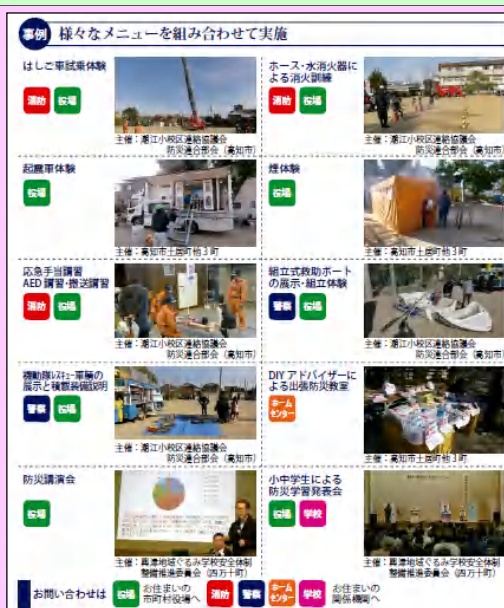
事例 様々なメニューを組み合わせて実施

はしご車試乗体験

消防 行政

主催：潮江小校区連絡協議会 防災連合部会（高知市）

ホース・水消火器による消火訓練

消防 行政

主催：潮江小校区連絡協議会 防災連合部会（高知市）

起震車体験

行政

主催：高知市土居町他3町

煙体験

行政

主催：高知市土居町他3町

応急手当講習 AED講習・搬送講習

消防 行政

主催：潮江小校区連絡協議会 防災連合部会（高知市）

組立式救助ボートの展示・組立体験

警察 行政

主催：潮江小校区連絡協議会 防災連合部会（高知市）

機動隊レスキュー車輌の展示と機器装備説明

警察 行政

主催：潮江小校区連絡協議会 防災連合部会（高知市）

DIYアドバイザーによる出張防災教室

ホームセンター

主催：高知市土居町他3町

防災講演会

行政

主催：具同地域ぐるみ学校安全体制整備推進委員会（四万十町）

小中学生による防災学習発表会

行政 学校

主催：具同地域ぐるみ学校安全体制整備推進委員会（四万十町）

お問い合わせは 行政 お住まいの市町村役場へ 消防 警察 ホームセンター 学校 お住まいの関係機関へ